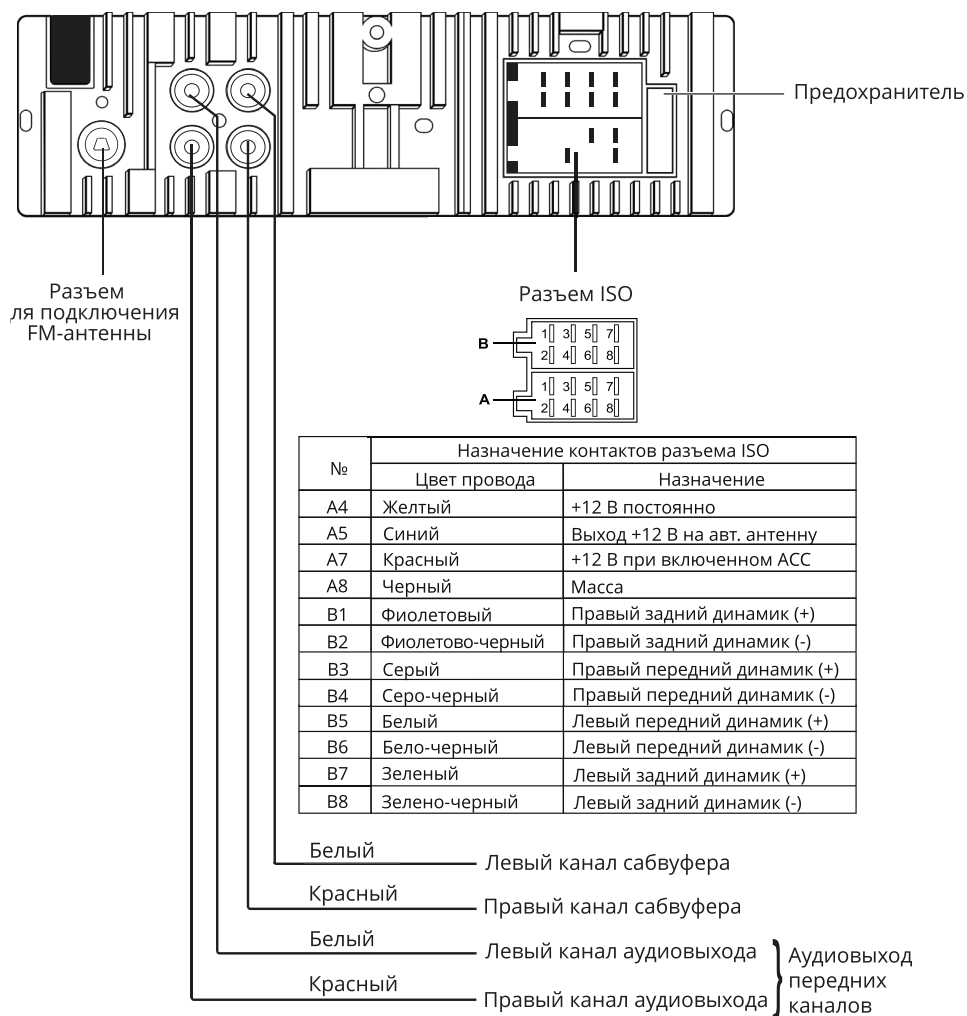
Предохранитель

Разъем
ля подключения
FM-антенны

Разъем ISO

B
1 3 5 7
2 4 6 8

A
1 3 5 7
2 4 6 8

| № | Назначение контактов разъема ISO | |
|---|---|---|
| | Цвет провода | Назначение |
| A4 | Желтый | +12 В постоянно |
| A5 | Синий | Выход +12 В на авт. антенну |
| A7 | Красный | +12 В при включенном ACC |
| A8 | Черный | Масса |
| B1 | Фиолетовый | Правый задний динамик (+) |
| B2 | Фиолетово-черный | Правый задний динамик (-) |
| B3 | Серый | Правый передний динамик (+) |
| B4 | Серо-черный | Правый передний динамик (-) |
| B5 | Белый | Левый передний динамик (+) |
| B6 | Бело-черный | Левый передний динамик (-) |
| B7 | Зеленый | Левый задний динамик (+) |
| B8 | Зелено-черный | Левый задний динамик (-) |

Белый — Левый канал сабвуфера
Красный — Правый канал сабвуфера
Белый — Левый канал аудиовыхода
Красный — Правый канал аудиовыхода
Аудиовыход передних каналов